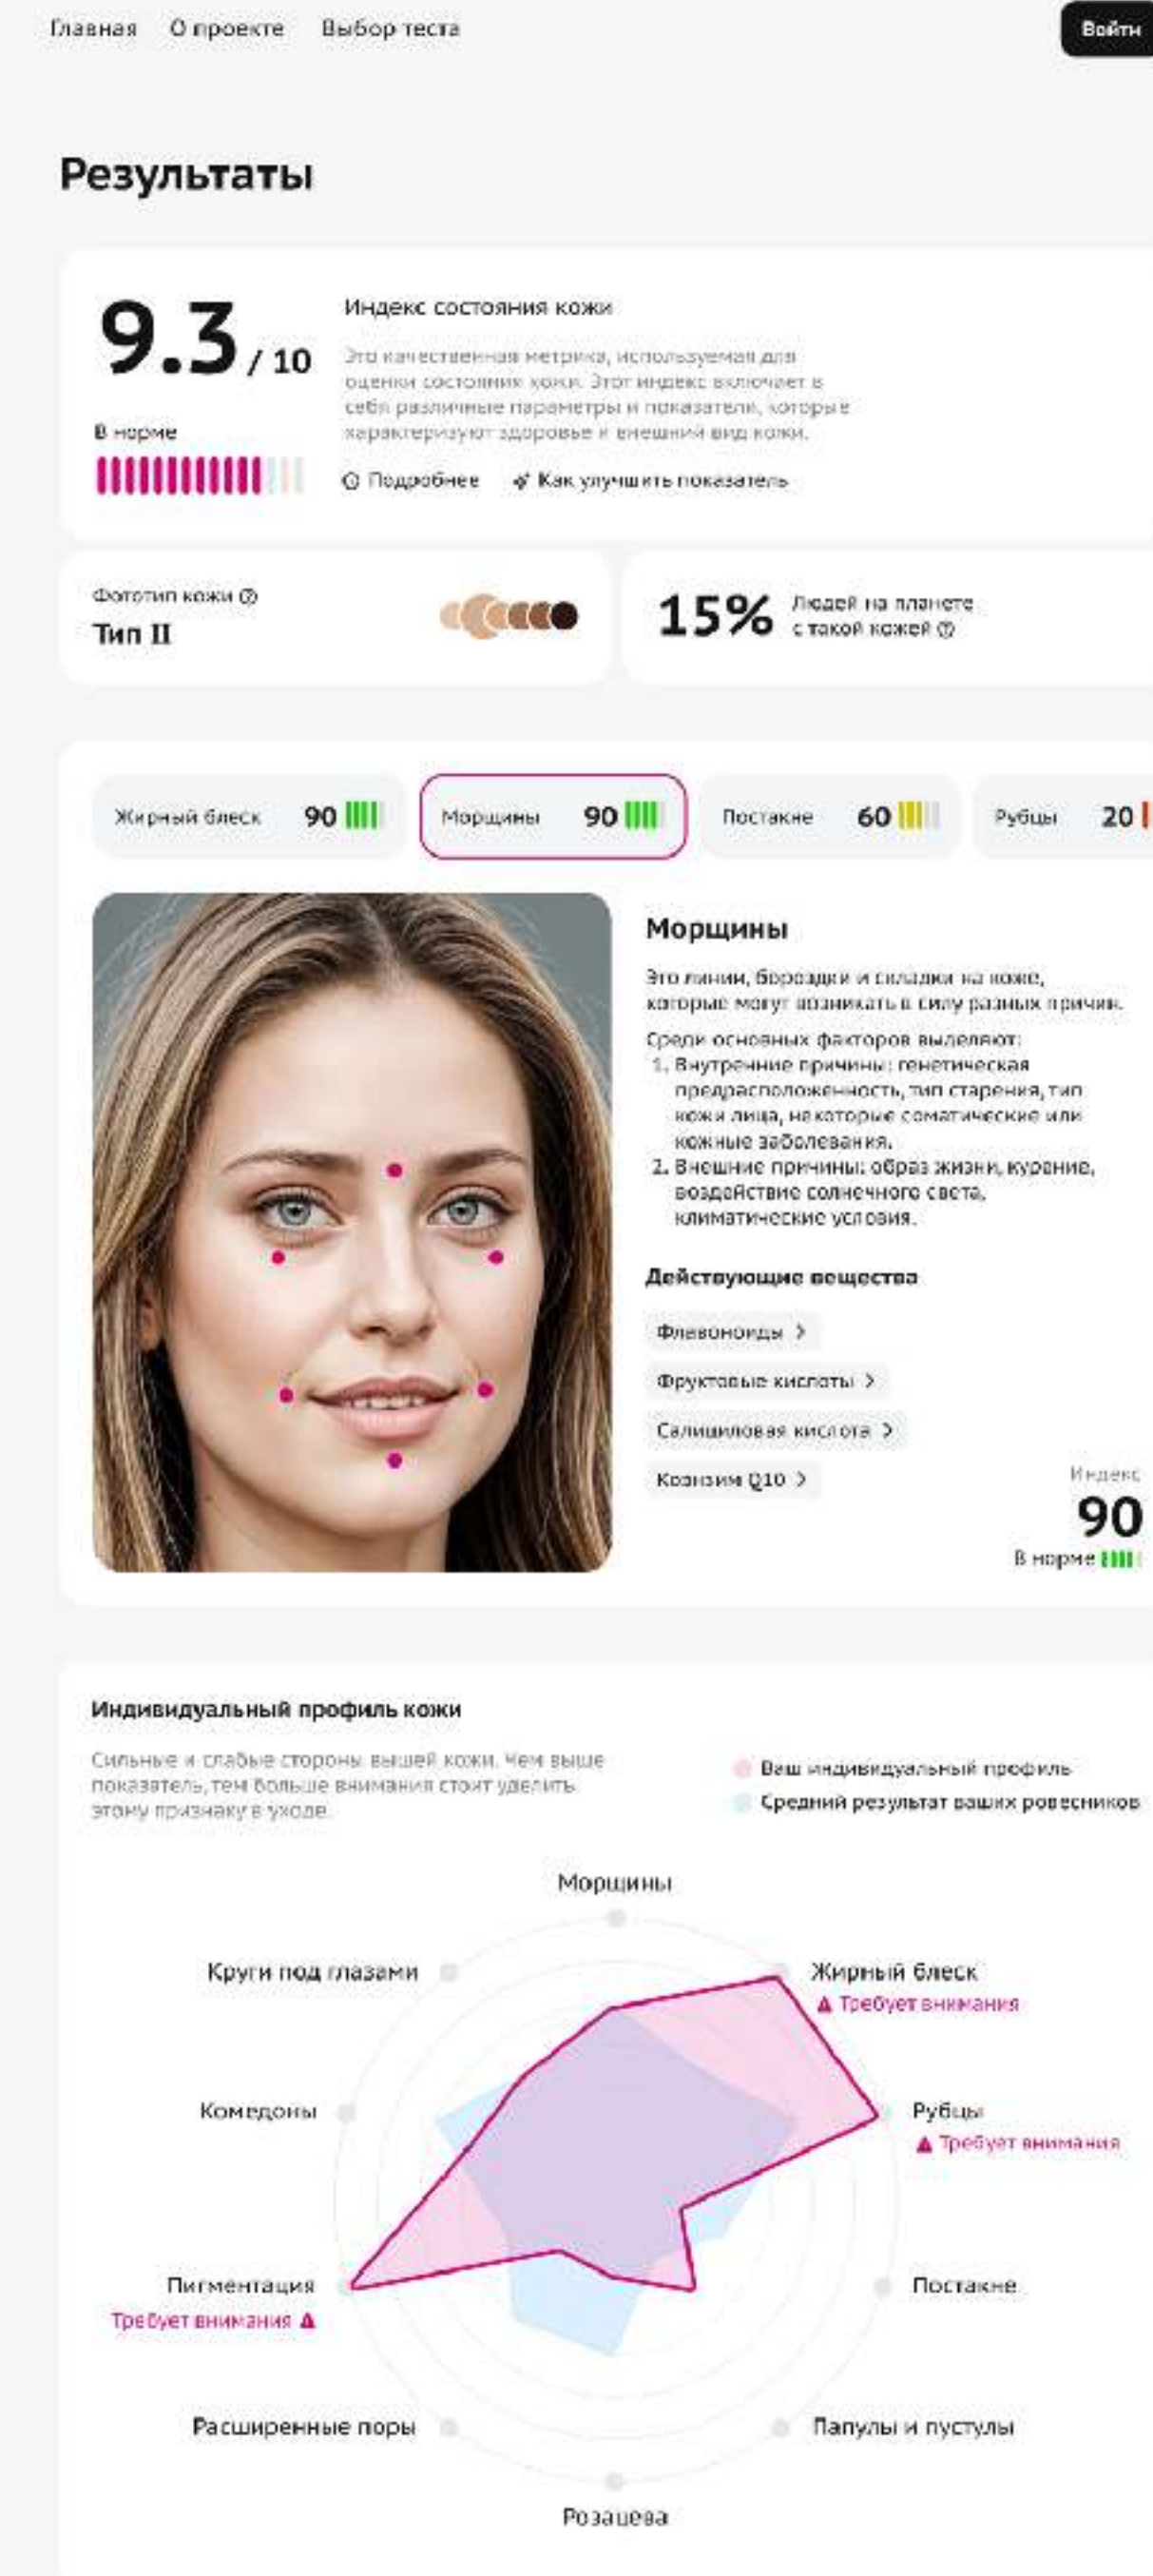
Главная О проекте Выбор теста

Войти

Результаты

9.3 / 10

В норме

Индекс состояния кожи

Это качественная метрика, используемая для оценки состояния кожи. Этот индекс включает в себя различные параметры и показатели, которые характеризуют здоровье и внешний вид кожи.

Подробнее Как улучшить показатель

Фототип кожи
Тип II

15% Людей на планете с такой кожей

Жирный блеск 90 Морщины 90 Постакне 60 Рубцы 20

Морщины

Это линии, борозды и складки на коже, которые могут возникать в силу разных причин.

Среди основных факторов выделяют:
1. Внутренние причины: генетическая предрасположенность, тип старения, тип кожи лица, некоторые соматические или кожные заболевания.
2. Внешние причины: образ жизни, курение, воздействие солнечного света, климатические условия.

Действующие вещества

Флавоноиды
Фруктовые кислоты
Салициловая кислота
Коэнзим Q10

Индекс
90
В норме

Индивидуальный профиль кожи

Сильные и слабые стороны вашей кожи. Чем выше показатель, тем больше внимания стоит уделить этому признаку в уходе.

Ваш индивидуальный профиль
Средний результат ваших ровесников

Морщины
Жирный блеск
Требует внимания
Рубцы
Требует внимания
Постакне
Папулы и пустулы
Розацеа
Расширенные поры
Пигментация
Требует внимания
Комедоны
Круги под глазами